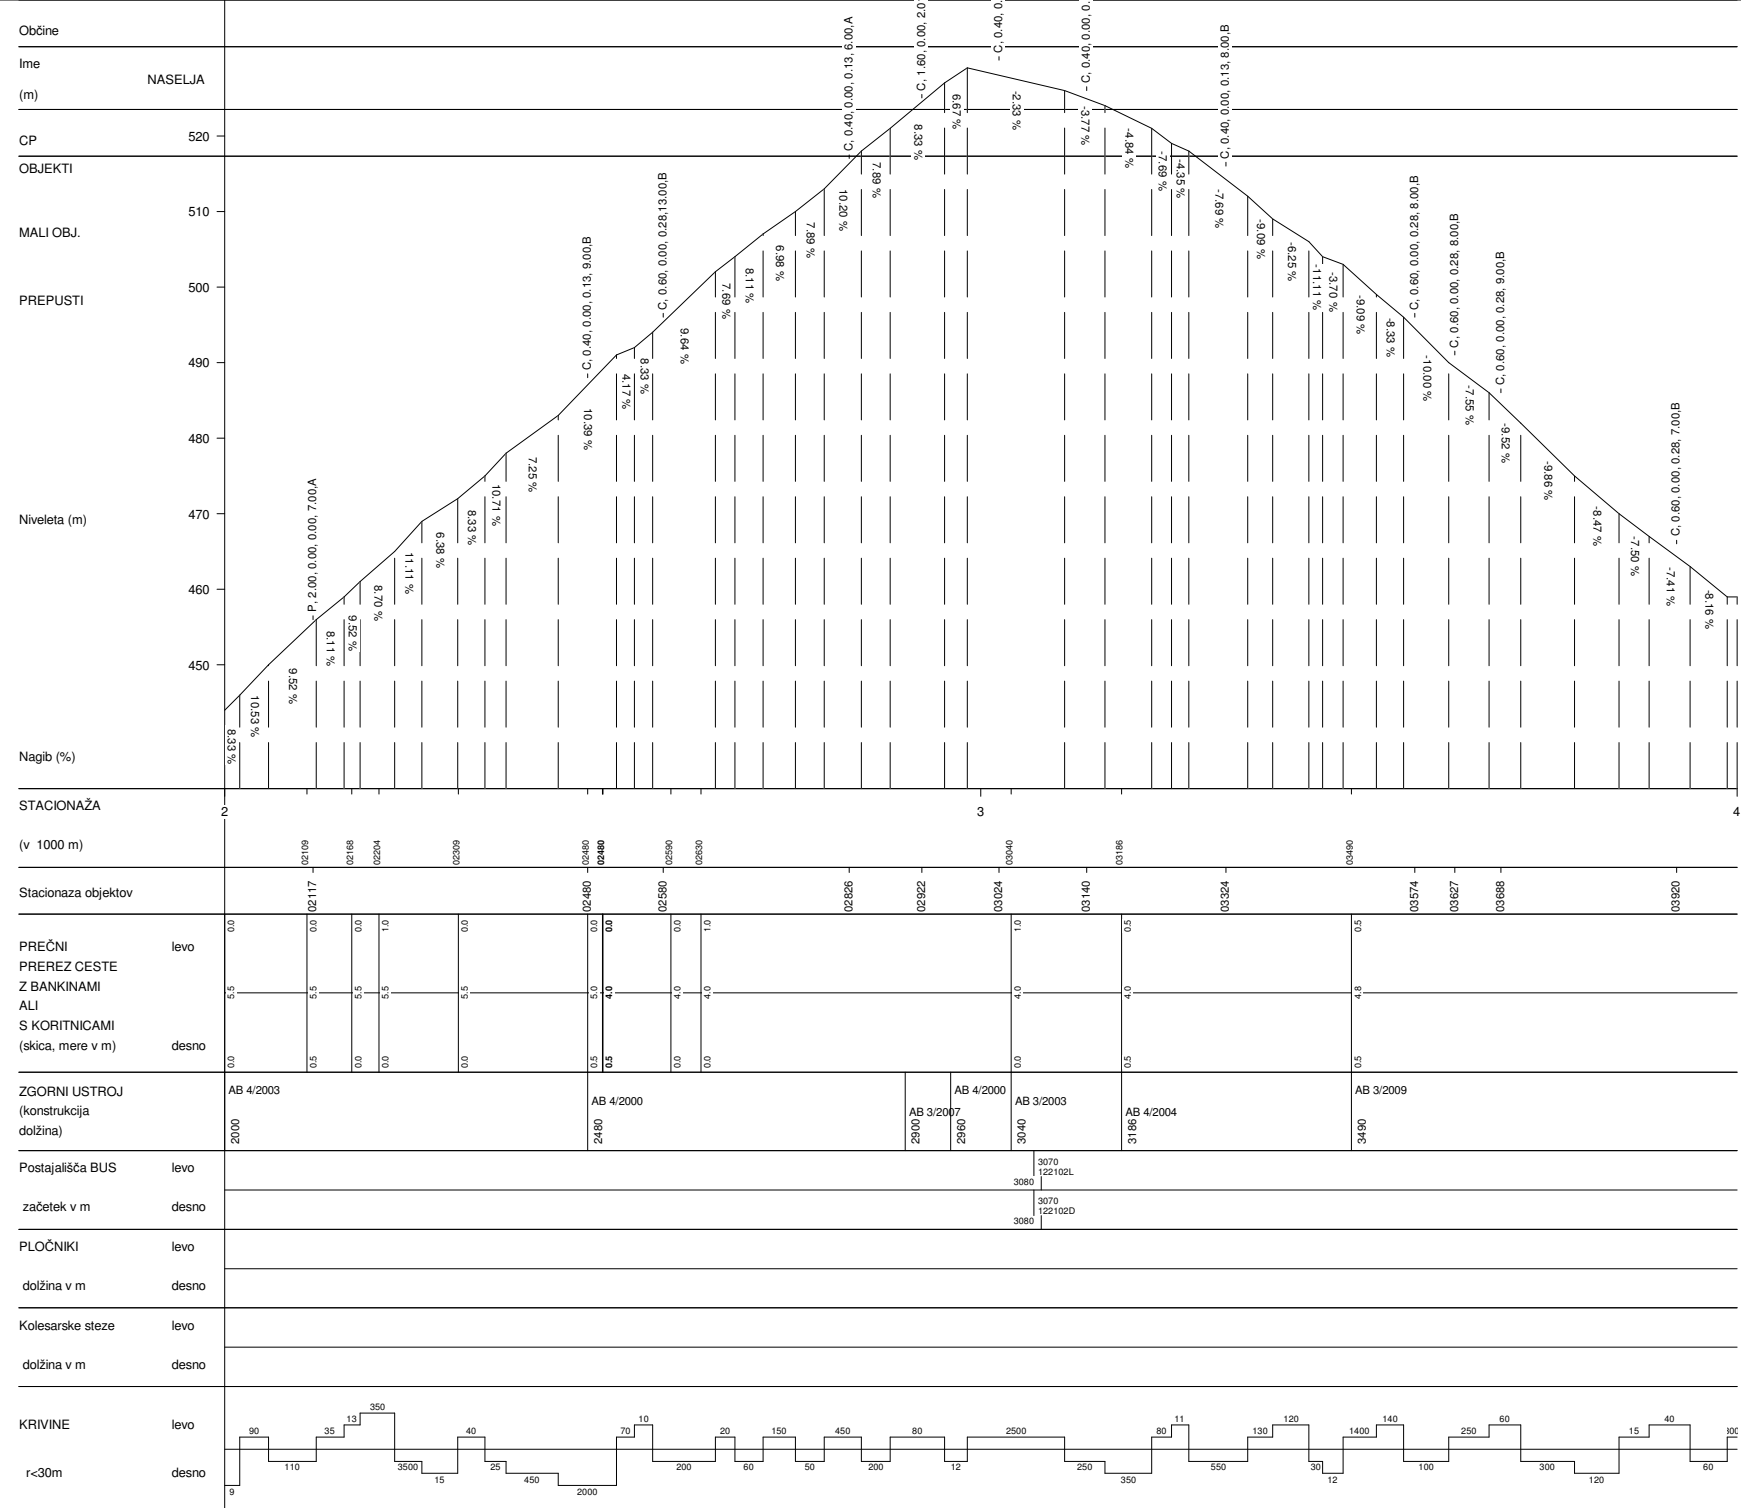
Občine
Ime
NASELJA
(m)
CP
520
OBJEKTI
510
MALI OBJ.
500
PREPUSTI
490
480
Niveleta (m)
470
460
450
Nagib (%)

- C, 0.40, 0.00, 0.13, 6.00,A
- C, 1.60, 0.00, 2.0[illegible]
- C, 0.40, 0.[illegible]
- C, 0.40, 0.00, 0.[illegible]
- C, 0.40, 0.00, 0.13, 8.00,B
- C, 0.60, 0.00, 0.28,13.00,B
- C, 0.40, 0.00, 0.13, 9.00,B
- P, 2.00, 0.00, 0.00, 7.00,A
- C, 0.60, 0.00, 0.28, 8.00,B
- C, 0.60, 0.00, 0.28, 8.00,B
- C, 0.60, 0.00, 0.28, 9.00,B
- C, 0.60, 0.00, 0.28, 7.00,B

8.33 %
10.53 %
9.52 %
8.11 %
9.52 %
8.70 %
11.11 %
6.38 %
8.33 %
10.71 %
7.25 %
10.39 %
4.17 %
8.33 %
9.64 %
7.69 %
8.11 %
6.98 %
7.89 %
10.20 %
7.89 %
8.33 %
6.67 %
-2.33 %
-3.77 %
-4.84 %
-7.69 %
-4.35 %
-7.69 %
-9.09 %
-6.25 %
-11.11 %
-3.70 %
-9.09 %
-8.33 %
-10.00 %
-7.55 %
-9.52 %
-9.86 %
-8.47 %
-7.50 %
-7.41 %
-8.16 %

STACIONAŽA
2
3
4
(v 1000 m)
02109 02168 02204 02309 02480 02480 02590 02630 03040 03186 03490

Stacionaza objektov
02117 02480 02580 02826 02922 03024 03140 03324 03574 03627 03688 03920

PREČNI PREREZ CESTE Z BANKINAMI ALI S KORITNICAMI (skica, mere v m)
levo
desno
0.0 0.0 0.0 1.0 0.0 0.0 0.0 0.0 1.0 1.0 0.5 0.5
5.5 5.5 5.5 5.5 5.5 5.0 4.0 4.0 4.0 4.0 4.0 4.8
0.0 0.5 0.0 0.0 0.0 0.5 0.5 0.0 0.0 0.0 0.5 0.5

ZGORNI USTROJ (konstrukcija dolžina)
AB 4/2003
2000
AB 4/2000
2480
AB 3/2007
2900
AB 4/2000
2960
AB 3/2003
3040
AB 4/2004
3186
AB 3/2009
3490

Postajališča BUS
levo
začetek v m
desno
3070
122102L
3080
3070
122102D
3080

PLOČNIKI
levo
dolžina v m
desno

Kolesarske steze
levo
dolžina v m
desno

KRIVINE
levo
r<30m
desno
9 90 110 35 13 350 3500 15 40 25 450 2000 70 10 200 20 60 150 50 450 200 80 12 2500 250 350 80 11 550 130 120 30 12 1400 140 100 250 60 300 120 15 40 60 300